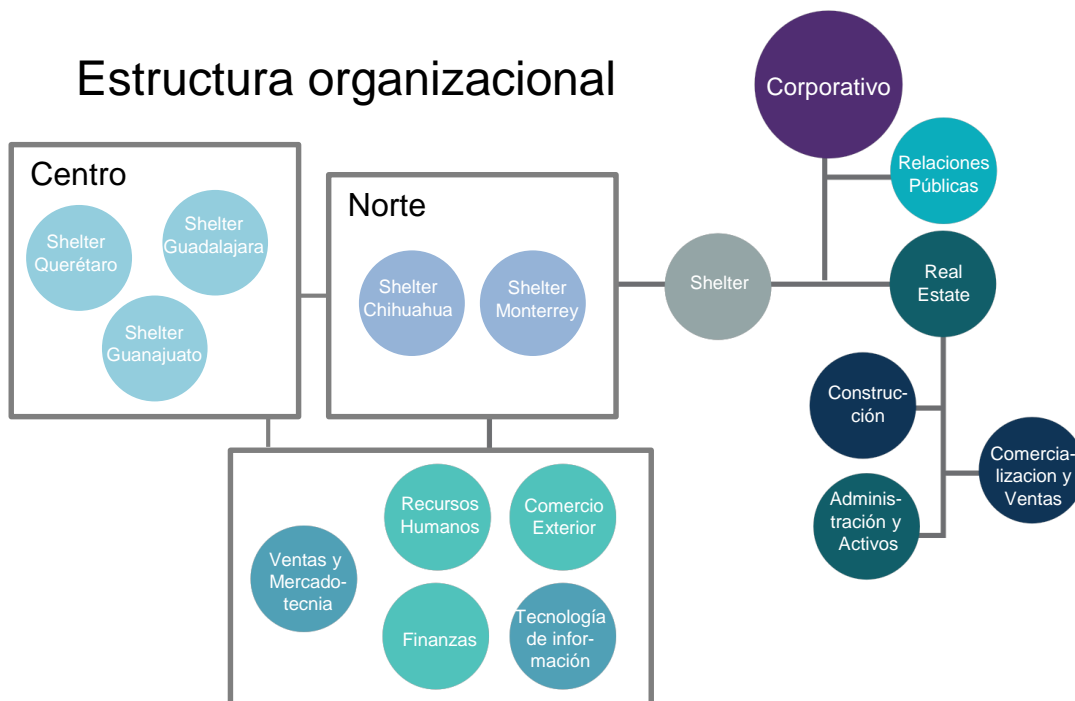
Estructura organizacional

Corporativo

Relaciones Públicas

Centro

Shelter Querétaro

Shelter Guadalajara

Shelter Guanajuato

Norte

Shelter Chihuahua

Shelter Monterrey

Shelter

Real Estate

Construcción

Comercialización y Ventas

Administración y Activos

Recursos Humanos

Comercio Exterior

Ventas y Mercadotecnia

Finanzas

Tecnología de información